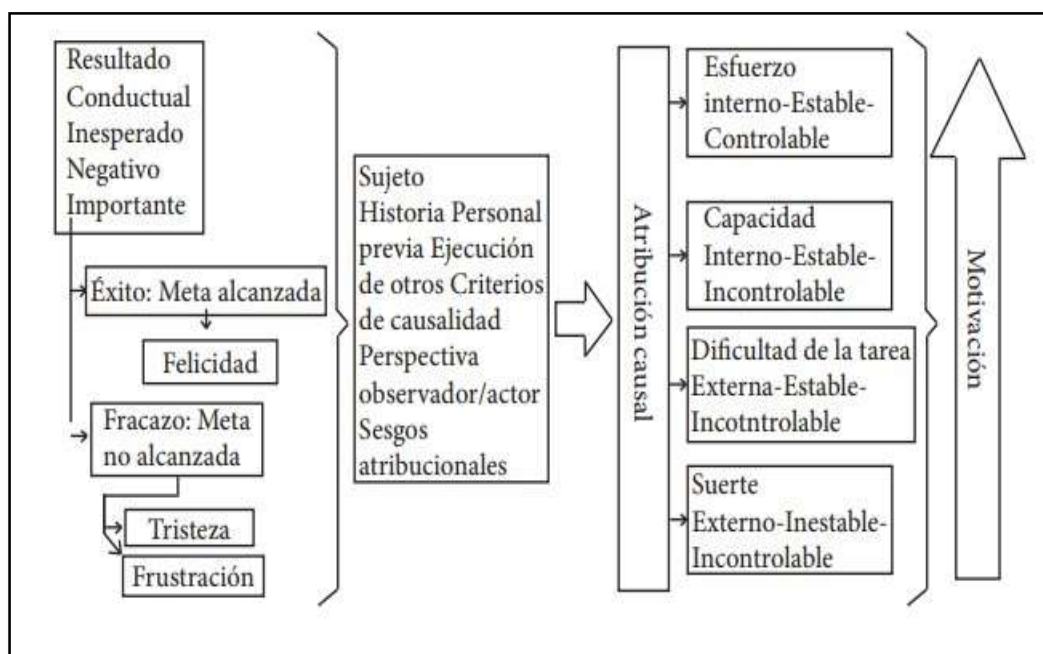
Resultado Conductual Inesperado Negativo Importante

Éxito: Meta alcanzada

Felicidad

Fracazo: Meta no alcanzada

Tristeza

Frustración

Sujeto Historia Personal previa Ejecución de otros Criterios de causalidad Perspectiva observador/actor Sesgos atribucionales

Atribución causal

Esfuerzo interno-Estable-Controlable

Capacidad Interno-Estable-Incontrolable

Dificultad de la tarea Externa-Estable-Incotntrolable

Suerte Externo-Inestable-Incontrolable

Motivación